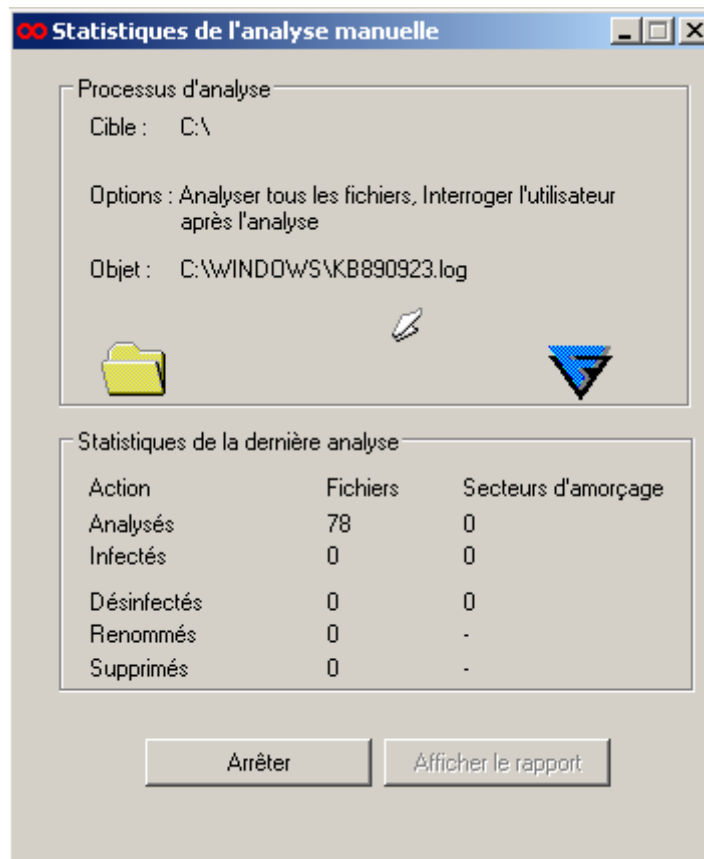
Statistiques de l'analyse manuelle

Processus d'analyse

Cible : C:\

Options : Analyser tous les fichiers, Interroger l'utilisateur après l'analyse

Objet : C:\WINDOWS\KB890923.log

Statistiques de la dernière analyse

| Action | Fichiers | Secteurs d'amorçage |
|---|---|---|
| Analysés | 78 | 0 |
| Infectés | 0 | 0 |
| Désinfectés | 0 | 0 |
| Renommés | 0 | - |
| Supprimés | 0 | - |

Arrêter

Afficher le rapport